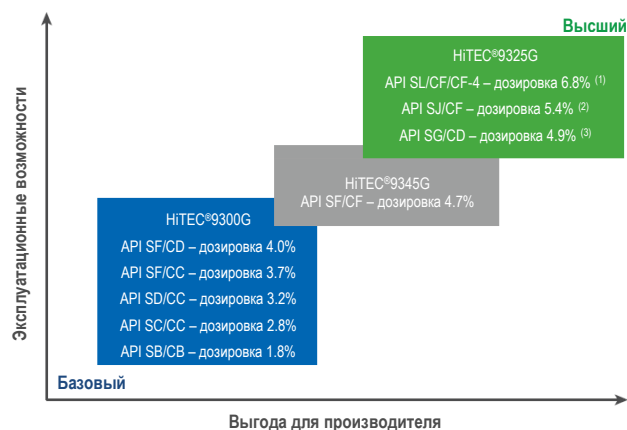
Высший

HiTEC®9325G
API SL/CF/CF-4 – дозировка 6.8% (1)
API SJ/CF – дозировка 5.4% (2)
API SG/CD – дозировка 4.9% (3)

HiTEC®9345G
API SF/CF – дозировка 4.7%

HiTEC®9300G
API SF/CD – дозировка 4.0%
API SF/CC – дозировка 3.7%
API SD/CC – дозировка 3.2%
API SC/CC – дозировка 2.8%
API SB/CB – дозировка 1.8%

Эксплуатационные возможности

Базовый

Выгода для производителя